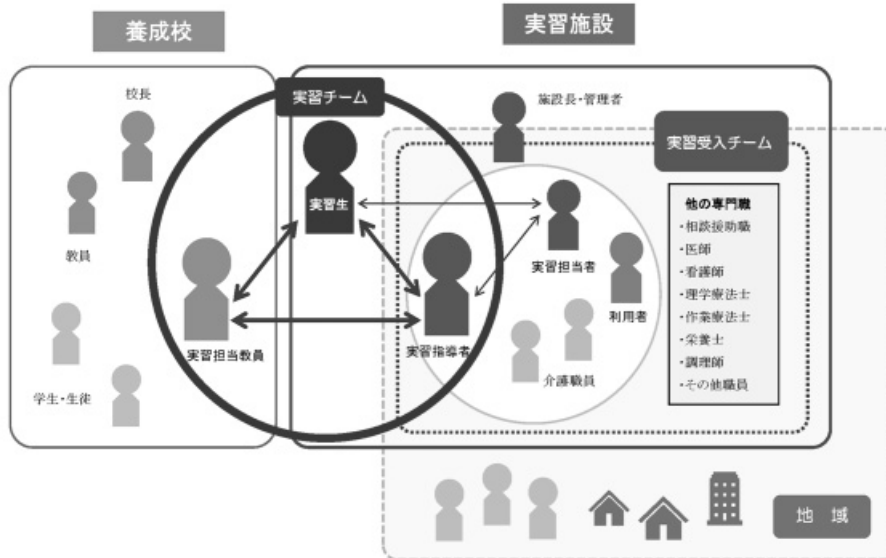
養成校

実習施設

校長

実習チーム

施設長・管理者

実習受入チーム

教員

実習生

他の専門職
・相談援助職
・医師
・看護師
・理学療法士
・作業療法士
・栄養士
・調理師
・その他職員

実習担当者

実習担当教員

実習指導者

利用者

介護職員

学生・生徒

地　域